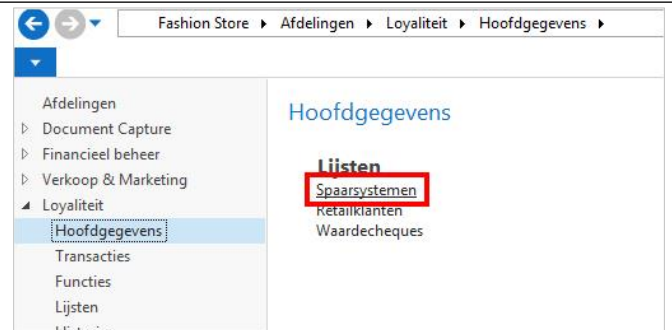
Fashion Store ▸ Afdelingen ▸ Loyaliteit ▸ Hoofdgegevens ▸

Afdelingen
Document Capture
Financieel beheer
Verkoop & Marketing
Loyaliteit
Hoofdgegevens
Transacties
Functies
Lijsten
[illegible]

Hoofdgegevens

Lijsten
Spaarsystemen
Retailklanten
Waardecheques